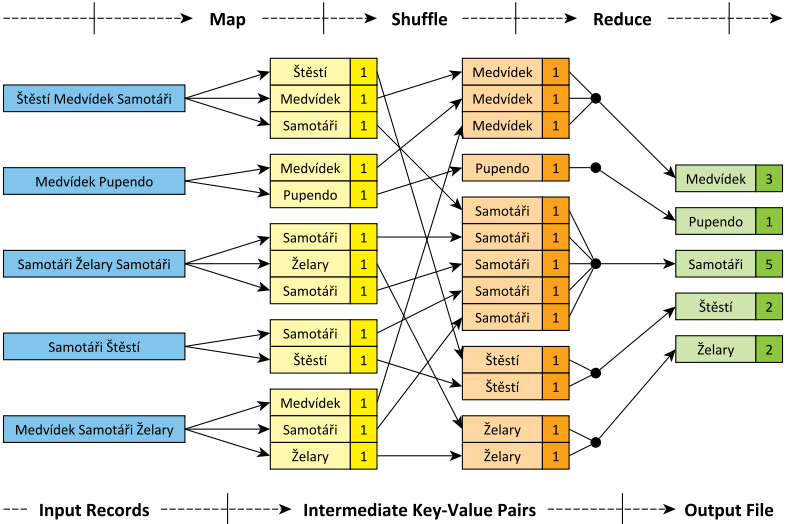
Map Shuffle Reduce

Štěstí Medvídek Samotáři

Medvídek Pupendo

Samotáři Želary Samotáři

Samotáři Štěstí

Medvídek Samotáři Želary

| Štěstí | 1 |
|---|---|
| Medvídek | 1 |
| Samotáři | 1 |

| Medvídek | 1 |
|---|---|
| Pupendo | 1 |

| Samotáři | 1 |
|---|---|
| Želary | 1 |
| Samotáři | 1 |

| Samotáři | 1 |
|---|---|
| Štěstí | 1 |

| Medvídek | 1 |
|---|---|
| Samotáři | 1 |
| Želary | 1 |

| Medvídek | 1 |
|---|---|
| Medvídek | 1 |
| Medvídek | 1 |

| Pupendo | 1 |
|---|---|

| Samotáři | 1 |
|---|---|
| Samotáři | 1 |
| Samotáři | 1 |
| Samotáři | 1 |
| Samotáři | 1 |

| Štěstí | 1 |
|---|---|
| Štěstí | 1 |

| Želary | 1 |
|---|---|
| Želary | 1 |

| Medvídek | 3 |
|---|---|

| Pupendo | 1 |
|---|---|

| Samotáři | 5 |
|---|---|

| Štěstí | 2 |
|---|---|

| Želary | 2 |
|---|---|

Input Records Intermediate Key-Value Pairs Output File